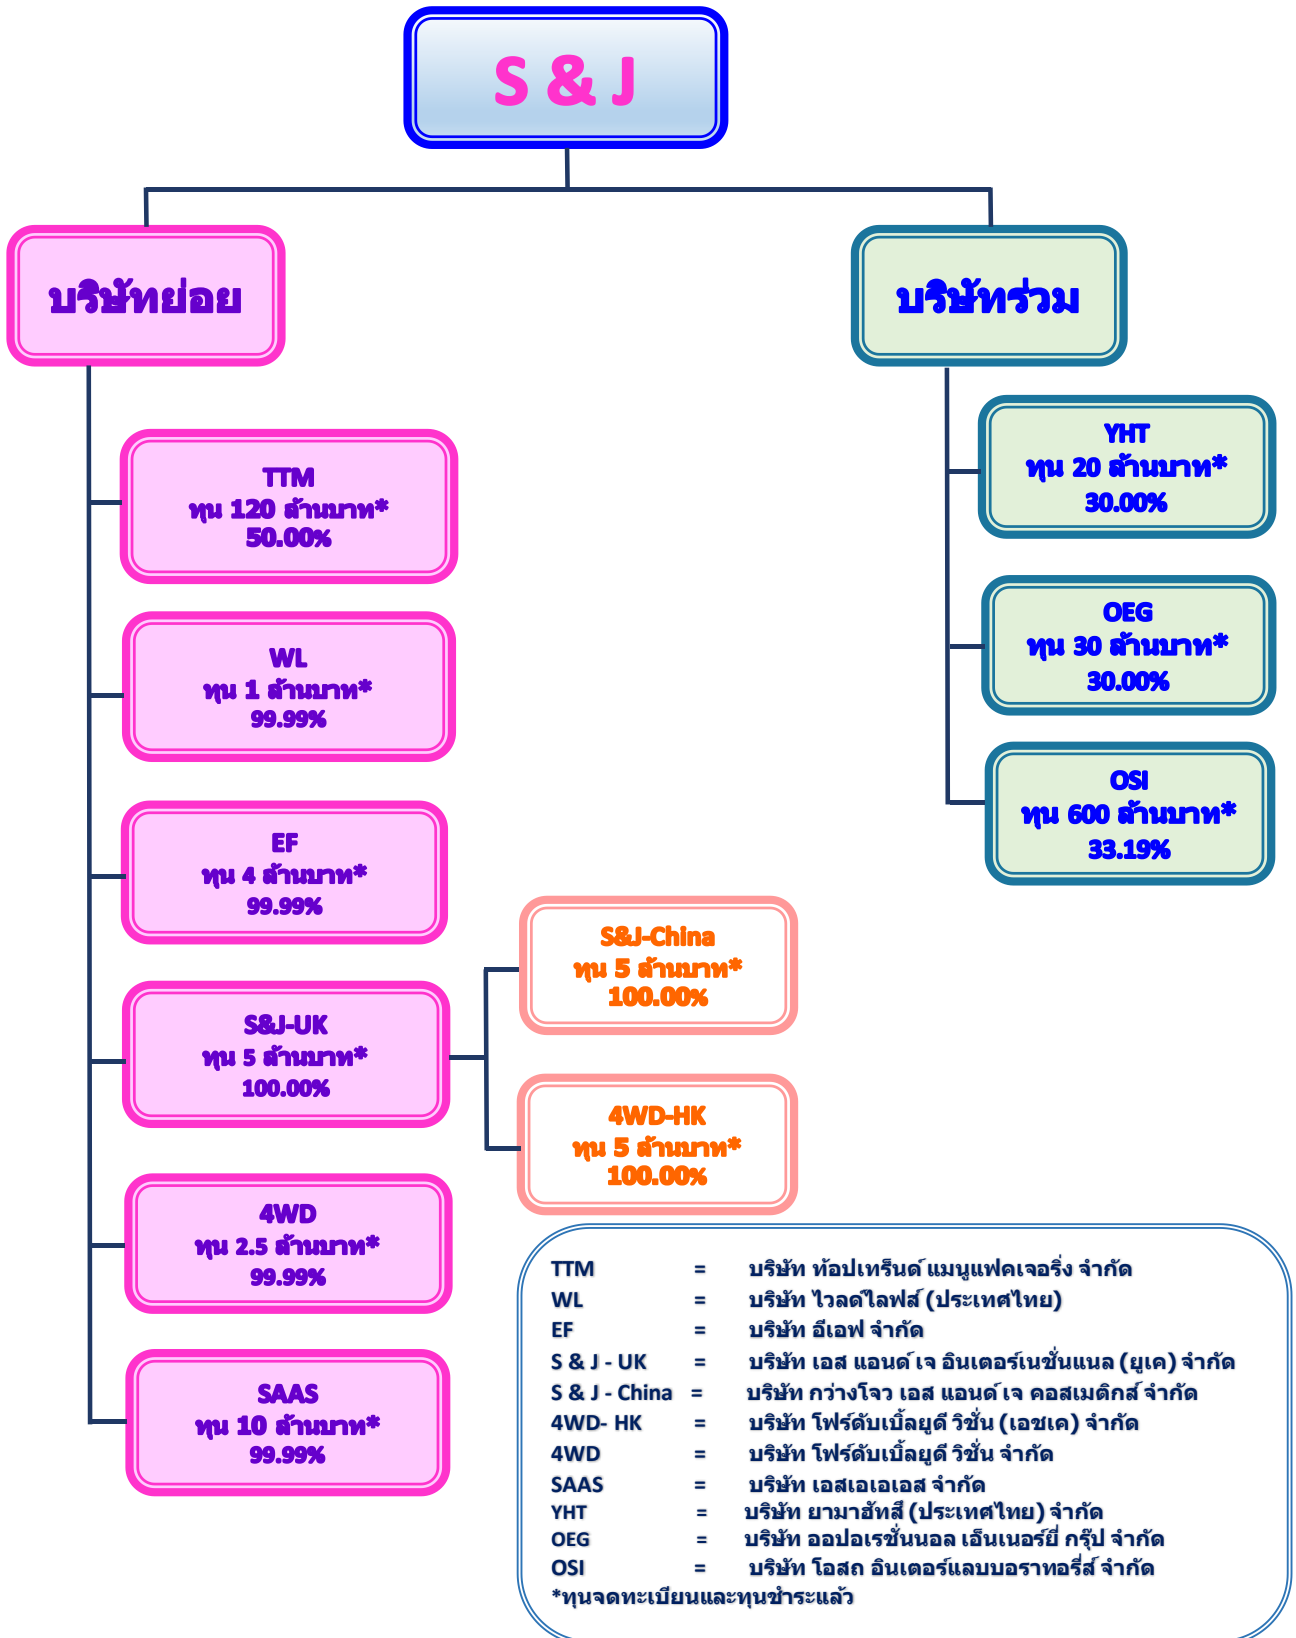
S & J

บริษัทย่อย

บริษัทร่วม

TTM
ทุน 120 ล้านบาท*
50.00%

WL
ทุน 1 ล้านบาท*
99.99%

EF
ทุน 4 ล้านบาท*
99.99%

S&J-UK
ทุน 5 ล้านบาท*
100.00%

4WD
ทุน 2.5 ล้านบาท*
99.99%

SAAS
ทุน 10 ล้านบาท*
99.99%

S&J-China
ทุน 5 ล้านบาท*
100.00%

4WD-HK
ทุน 5 ล้านบาท*
100.00%

YHT
ทุน 20 ล้านบาท*
30.00%

OEG
ทุน 30 ล้านบาท*
30.00%

OSI
ทุน 600 ล้านบาท*
33.19%

| | | |
|---|---|---|
| TTM | = | บริษัท ท้อปเทรินด์ แมนูแฟคเจอริ่ง จำกัด |
| WL | = | บริษัท ไวลด์ไลฟ์ (ประเทศไทย) |
| EF | = | บริษัท อีเอฟ จำกัด |
| S & J - UK | = | บริษัท เอส แอนด์ เจ อินเตอร์เนชั่นแนล (ยูเค) จำกัด |
| S & J - China | = | บริษัท กว่างโจว เอส แอนด์ เจ คอสเมติกส์ จำกัด |
| 4WD- HK | = | บริษัท โฟร์ดับเบิ้ลยูดี วิชั่น (เอชเค) จำกัด |
| 4WD | = | บริษัท โฟร์ดับเบิ้ลยูดี วิชั่น จำกัด |
| SAAS | = | บริษัท เอสเอเอเอส จำกัด |
| YHT | = | บริษัท ยามาฮัทสึ (ประเทศไทย) จำกัด |
| OEG | = | บริษัท ออปอเรชั่นนอล เอ็นเนอร์ยี่ กรุ๊ป จำกัด |
| OSI | = | บริษัท โอสถ อินเตอร์แลบบอราทอรี่ส์ จำกัด |

*ทุนจดทะเบียนและทุนชำระแล้ว